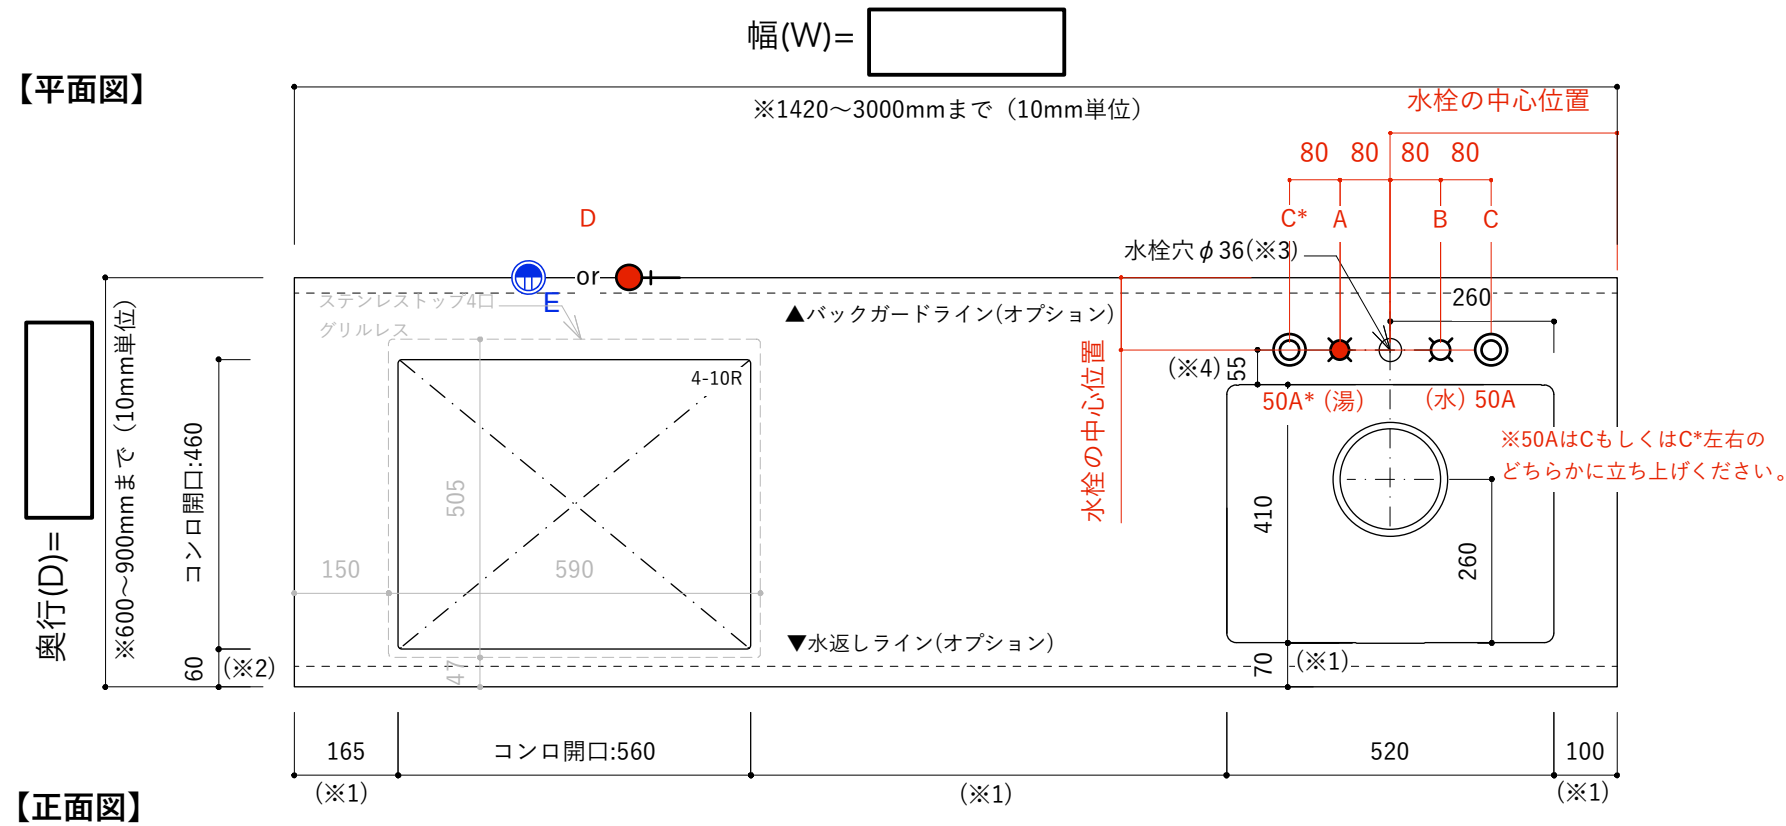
幅(W)=

【平面図】

※1420～3000mmまで（10mm単位）

水栓の中心位置

80 80 80 80

C* A B C

D

水栓穴 $\phi$ 36(※3)

or

ステンレストップ4口
グリルレス

E

▲バックガードライン(オプション)

260

水栓の中心位置

(※4) 55

4-10R

50A* (湯) (水) 50A

※50AはCもしくはC*左右の
どちらかに立ち上げください。

奥行(D)=

※600～900mmまで（10mm単位）

コンロ開口:460

505

410

260

150

590

▼水返しライン(オプション)

60 (※2)

47

70 (※1)

165 コンロ開口:560 520 100

(※1) (※1) (※1)

【正面図】